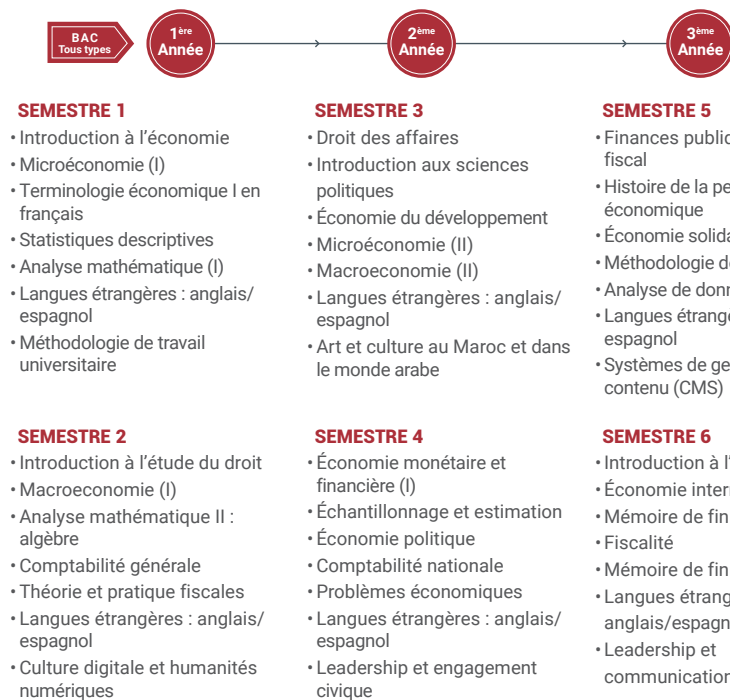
BAC
Tous types

$1^{ère}$ Année

$2^{ème}$ Année

$3^{ème}$ Année

SEMESTRE 1
• Introduction à l'économie
• Microéconomie (I)
• Terminologie économique I en français
• Statistiques descriptives
• Analyse mathématique (I)
• Langues étrangères : anglais/ espagnol
• Méthodologie de travail universitaire

SEMESTRE 2
• Introduction à l'étude du droit
• Macroeconomie (I)
• Analyse mathématique II : algèbre
• Comptabilité générale
• Théorie et pratique fiscales
• Langues étrangères : anglais/ espagnol
• Culture digitale et humanités numériques

SEMESTRE 3
• Droit des affaires
• Introduction aux sciences politiques
• Économie du développement
• Microéconomie (II)
• Macroeconomie (II)
• Langues étrangères : anglais/ espagnol
• Art et culture au Maroc et dans le monde arabe

SEMESTRE 4
• Économie monétaire et financière (I)
• Échantillonnage et estimation
• Économie politique
• Comptabilité nationale
• Problèmes économiques
• Langues étrangères : anglais/ espagnol
• Leadership et engagement civique

SEMESTRE 5
• Finances public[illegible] fiscal
• Histoire de la pe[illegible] économique
• Économie solida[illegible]
• Méthodologie d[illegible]
• Analyse de donn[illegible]
• Langues étrang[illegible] espagnol
• Systèmes de ge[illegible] contenu (CMS)

SEMESTRE 6
• Introduction à l'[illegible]
• Économie inter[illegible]
• Mémoire de fin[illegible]
• Fiscalité
• Mémoire de fin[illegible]
• Langues étrang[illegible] anglais/espagn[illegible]
• Leadership et communicatio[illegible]